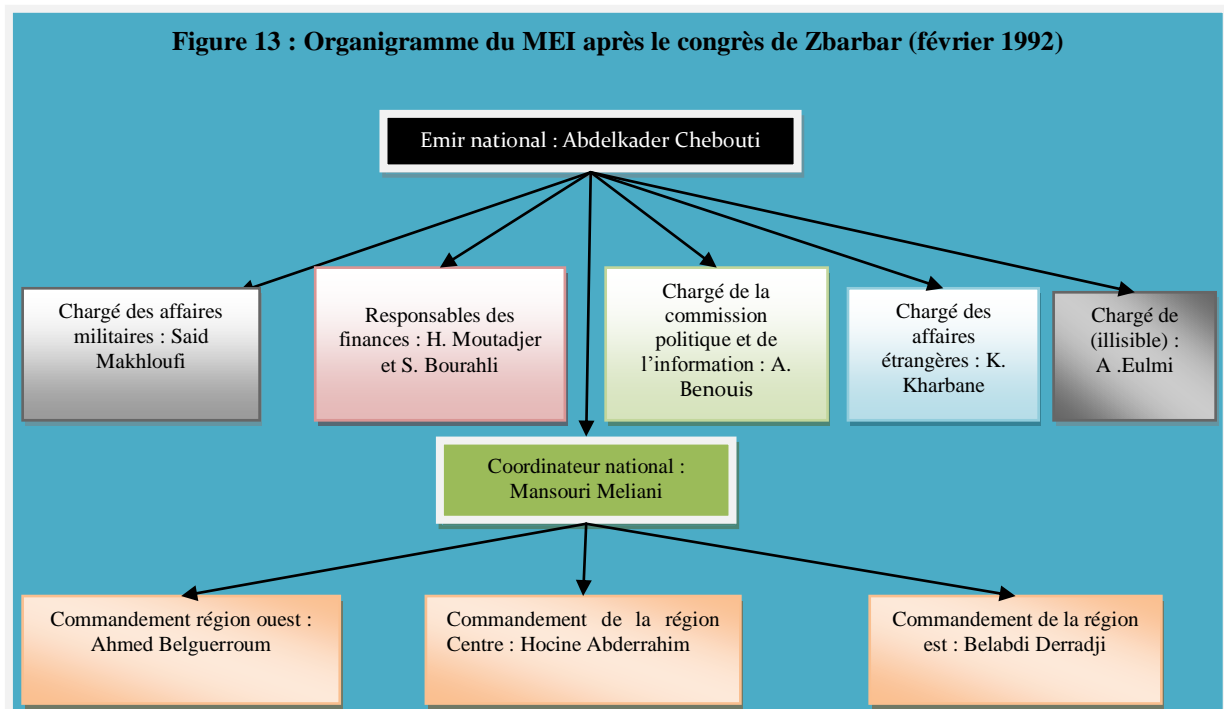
Figure 13 : Organigramme du MEI après le congrès de Zbarbar (février 1992)

Emir national : Abdelkader Chebouti

Chargé des affaires militaires : Said Makhloufi

Responsables des finances : H. Moutadjer et S. Bourahli

Chargé de la commission politique et de l'information : A. Benouis

Chargé des affaires étrangères : K. Kharbane

Chargé de (illisible) : A .Eulmi

Coordinateur national : Mansouri Meliani

Commandement région ouest : Ahmed Belguerroum

Commandement de la région Centre : Hocine Abderrahim

Commandement de la région est : Belabdi Derradji